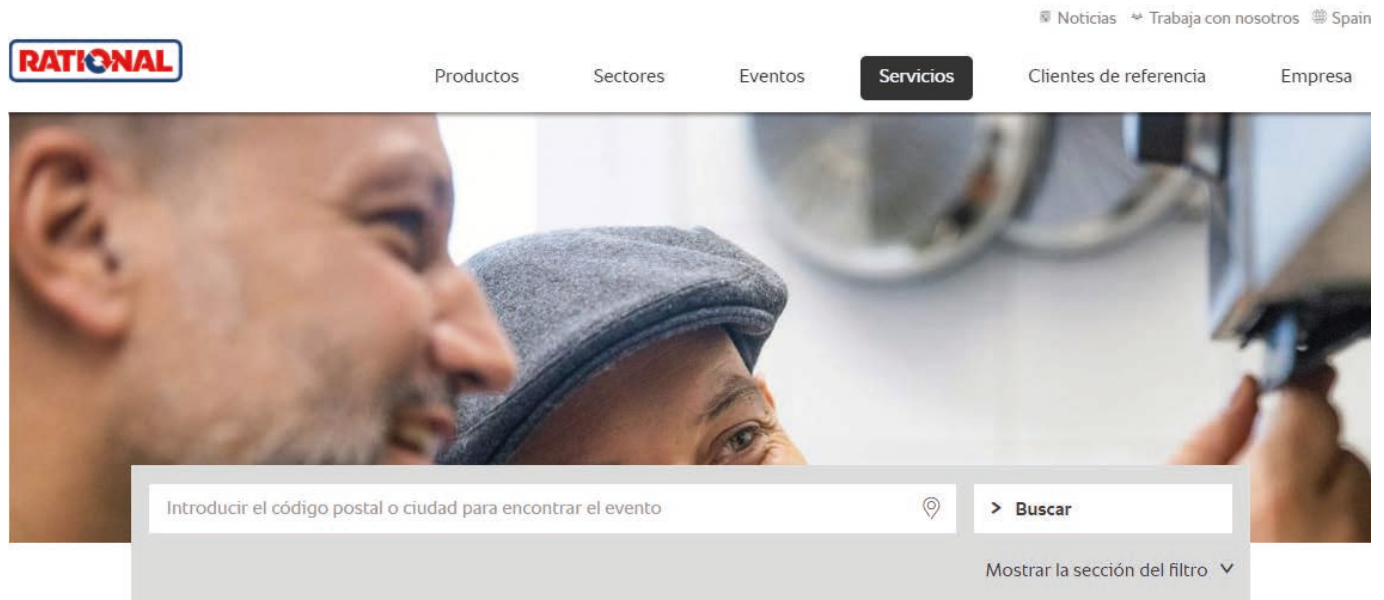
Noticias Trabaja con nosotros Spain

RATIONAL

Productos Sectores Eventos Servicios Clientes de referencia Empresa

Introducir el código postal o ciudad para encontrar el evento

> Buscar

Mostrar la sección del filtro